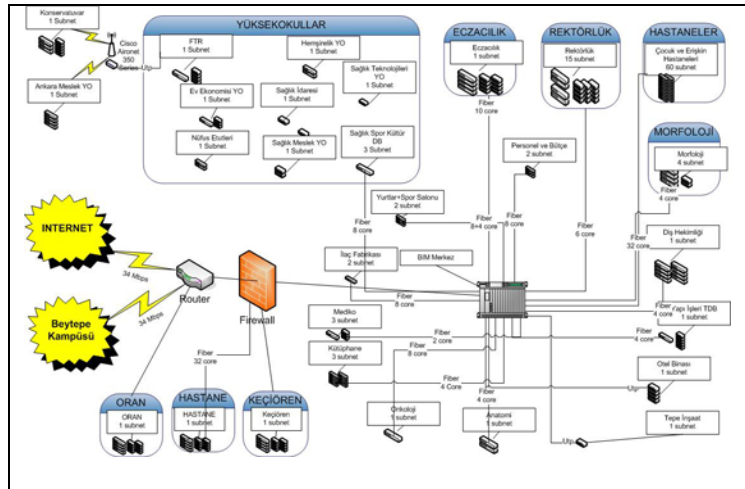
Konservatuvar
1 Subnet

Cisco Aironet 350 Series

Ankara Meslek YO
1 Subnet

YÜKSEKOKULLAR

FTR
1 Subnet

Hemşirelik YO
1 Subnet

Sağlık Teknolojileri YO
1 Subnet

Ev Ekonomisi YO
1 Subnet

Sağlık İdaresi
1 Subnet

Nüfus Etütleri
1 Subnet

Sağlık Meslek YO
1 Subnet

Sağlık Spor Kültür DB
3 Subnet

ECZACILIK

Eczacılık
1 subnet

Fiber
10 core

REKTÖRLÜK

Rektörlük
15 subnet

HASTANELER

Çocuk ve Erişkin Hastaneleri
60 subnet

MORFOLOJİ

Morfoloji
4 subnet

Fiber
4 core

Personel ve Bütçe
2 subnet

Yurtlar+Spor Salonu
2 subnet

Fiber
8+4 core

Fiber
8 core

Fiber
6 core

Fiber
32 core

Fiber
8 core

INTERNET

34 Mbps

Router

34 Mbps

Beytepe Kampüsü

Firewall

İlaç Fabrikası
2 subnet

BIM Merkez

Fiber
8 core

Diş Hekimliği
1 subnet

Yapı İşleri TDB
1 subnet

Fiber
4 core

Mediko
3 subnet

Kütüphane
3 subnet

Fiber
2 core

Fiber
8 core

Fiber
32 core

Fiber
4 Core

Fiber
4 core

Otel Binası
1 subnet

ORAN

ORAN
1 subnet

HASTANE

HASTANE
1 subnet

KEÇİÖREN

Keçiören
1 subnet

Onkoloji
1 subnet

Anatomi
1 subnet

Tepe İnşaat
1 subnet